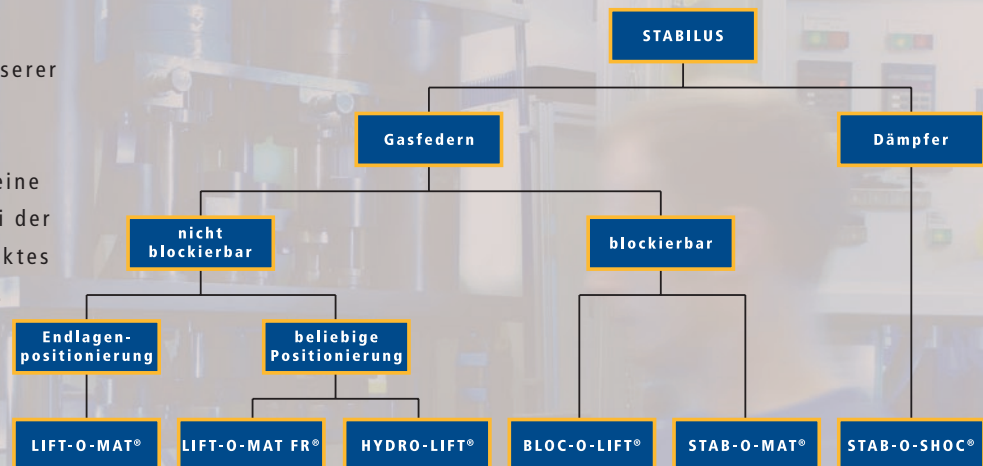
serer

eine
i der
ktes

STABILUS

Gasfedern

Dämpfer

nicht blockierbar

blockierbar

Endlagen-positionierung

beliebige Positionierung

LIFT-O-MAT®

LIFT-O-MAT FR®

HYDRO-LIFT®

BLOC-O-LIFT®

STAB-O-MAT®

STAB-O-SHOC®